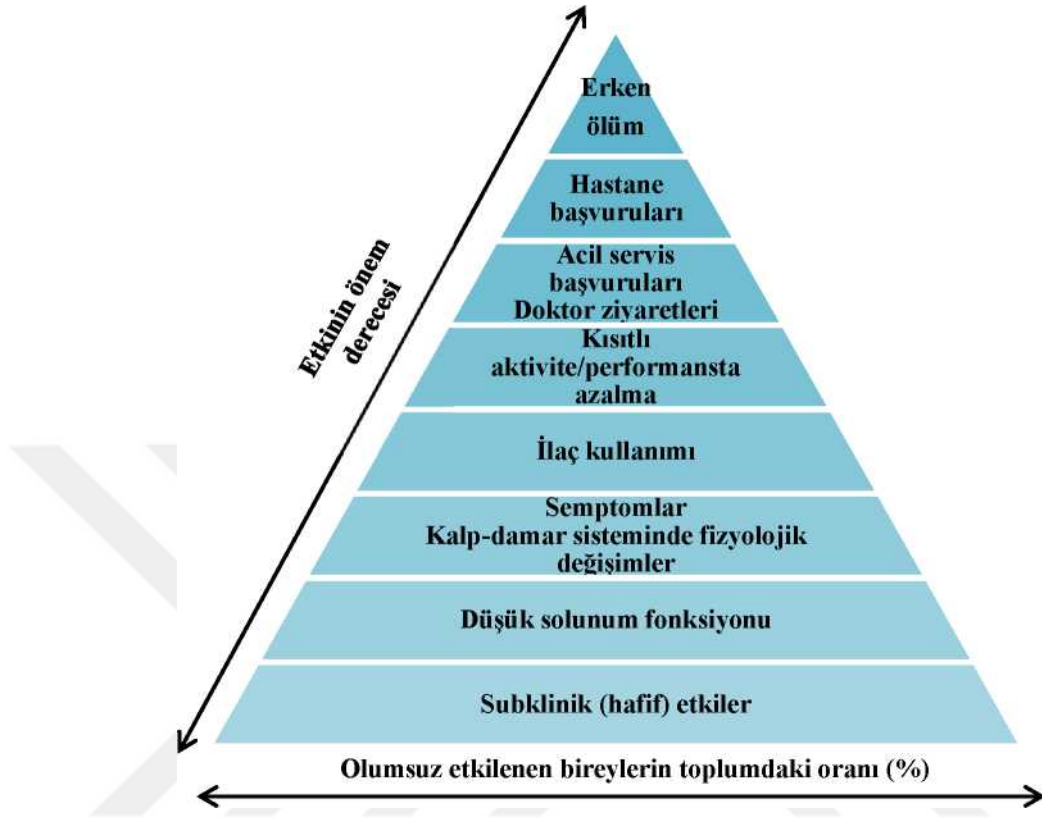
Etkinin önem derecesi

Erken ölüm

Hastane başvuruları

Acil servis başvuruları
Doktor ziyaretleri

Kısıtlı aktivite/performansta azalma

İlaç kullanımı

Semptomlar
Kalp-damar sisteminde fizyolojik değişimler

Düşük solunum fonksiyonu

Subklinik (hafif) etkiler

Olumsuz etkilenen bireylerin toplumdaki oranı (%)